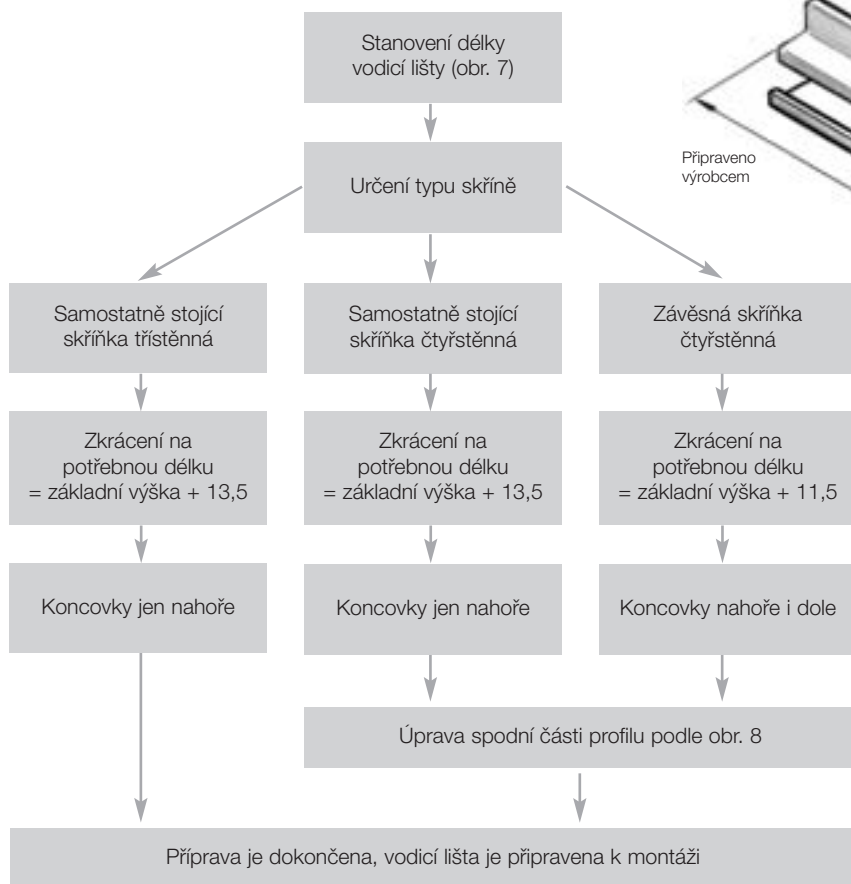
Stanovení délky vodicí lišty (obr. 7)

Připraveno výrobcem

Určení typu skříně

Samostatně stojící skříňka třístěnná

Samostatně stojící skříňka čtyřstěnná

Závěsná skříňka čtyřstěnná

Zkrácení na potřebnou délku = základní výška + 13,5

Zkrácení na potřebnou délku = základní výška + 13,5

Zkrácení na potřebnou délku = základní výška + 11,5

Koncovky jen nahoře

Koncovky jen nahoře

Koncovky nahoře i dole

Úprava spodní části profilu podle obr. 8

Příprava je dokončena, vodicí lišta je připravena k montáži